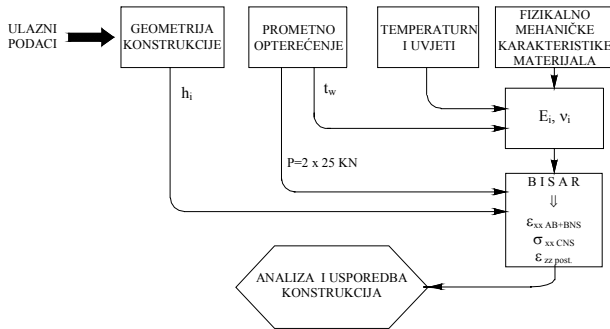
ULAZNI PODACI

GEOMETRIJA KONSTRUKCIJE

PROMETNO OPTEREĆENJE

TEMPERATURNI UVJETI

FIZIKALNO MEHANIČKE KARAKTERISTIKE MATERIJALA

$h_i$

$t_w$

$E_i$, $\nu_i$

P=2 x 25 KN

B I S A R

⇓

$\varepsilon_{xx\ AB+BNS}$

$\sigma_{xx\ CNS}$

$\varepsilon_{zz\ post.}$

ANALIZA I USPOREDBA KONSTRUKCIJA